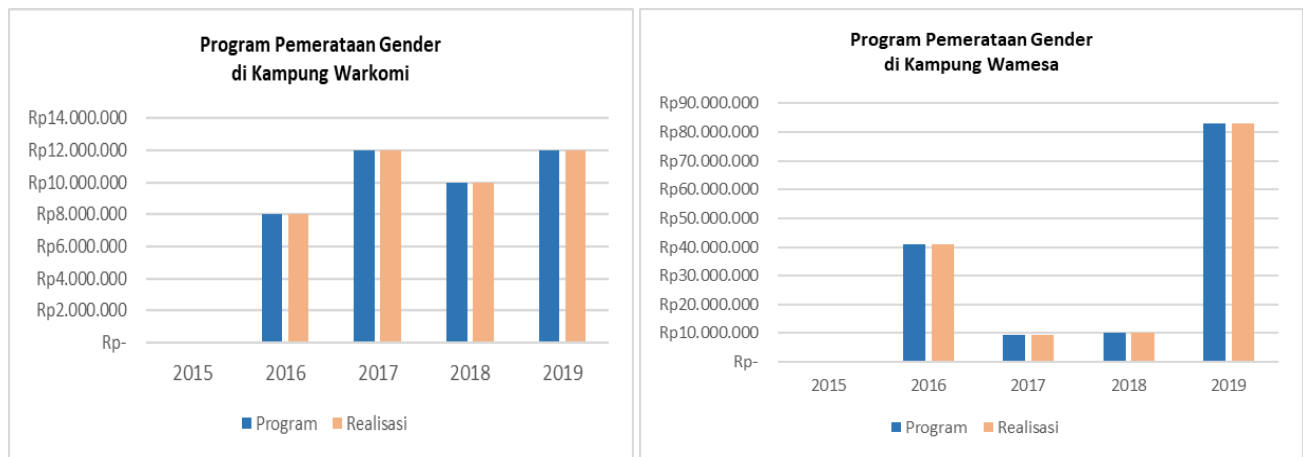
Program Pemerataan Gender di Kampung Warkomi

Rp14.000.000
Rp12.000.000
Rp10.000.000
Rp8.000.000
Rp6.000.000
Rp4.000.000
Rp2.000.000
Rp-

2015 2016 2017 2018 2019

Program Realisasi

Program Pemerataan Gender di Kampung Wamesa

Rp90.000.000
Rp80.000.000
Rp70.000.000
Rp60.000.000
Rp50.000.000
Rp40.000.000
Rp30.000.000
Rp20.000.000
Rp10.000.000
Rp-

2015 2016 2017 2018 2019

Program Realisasi